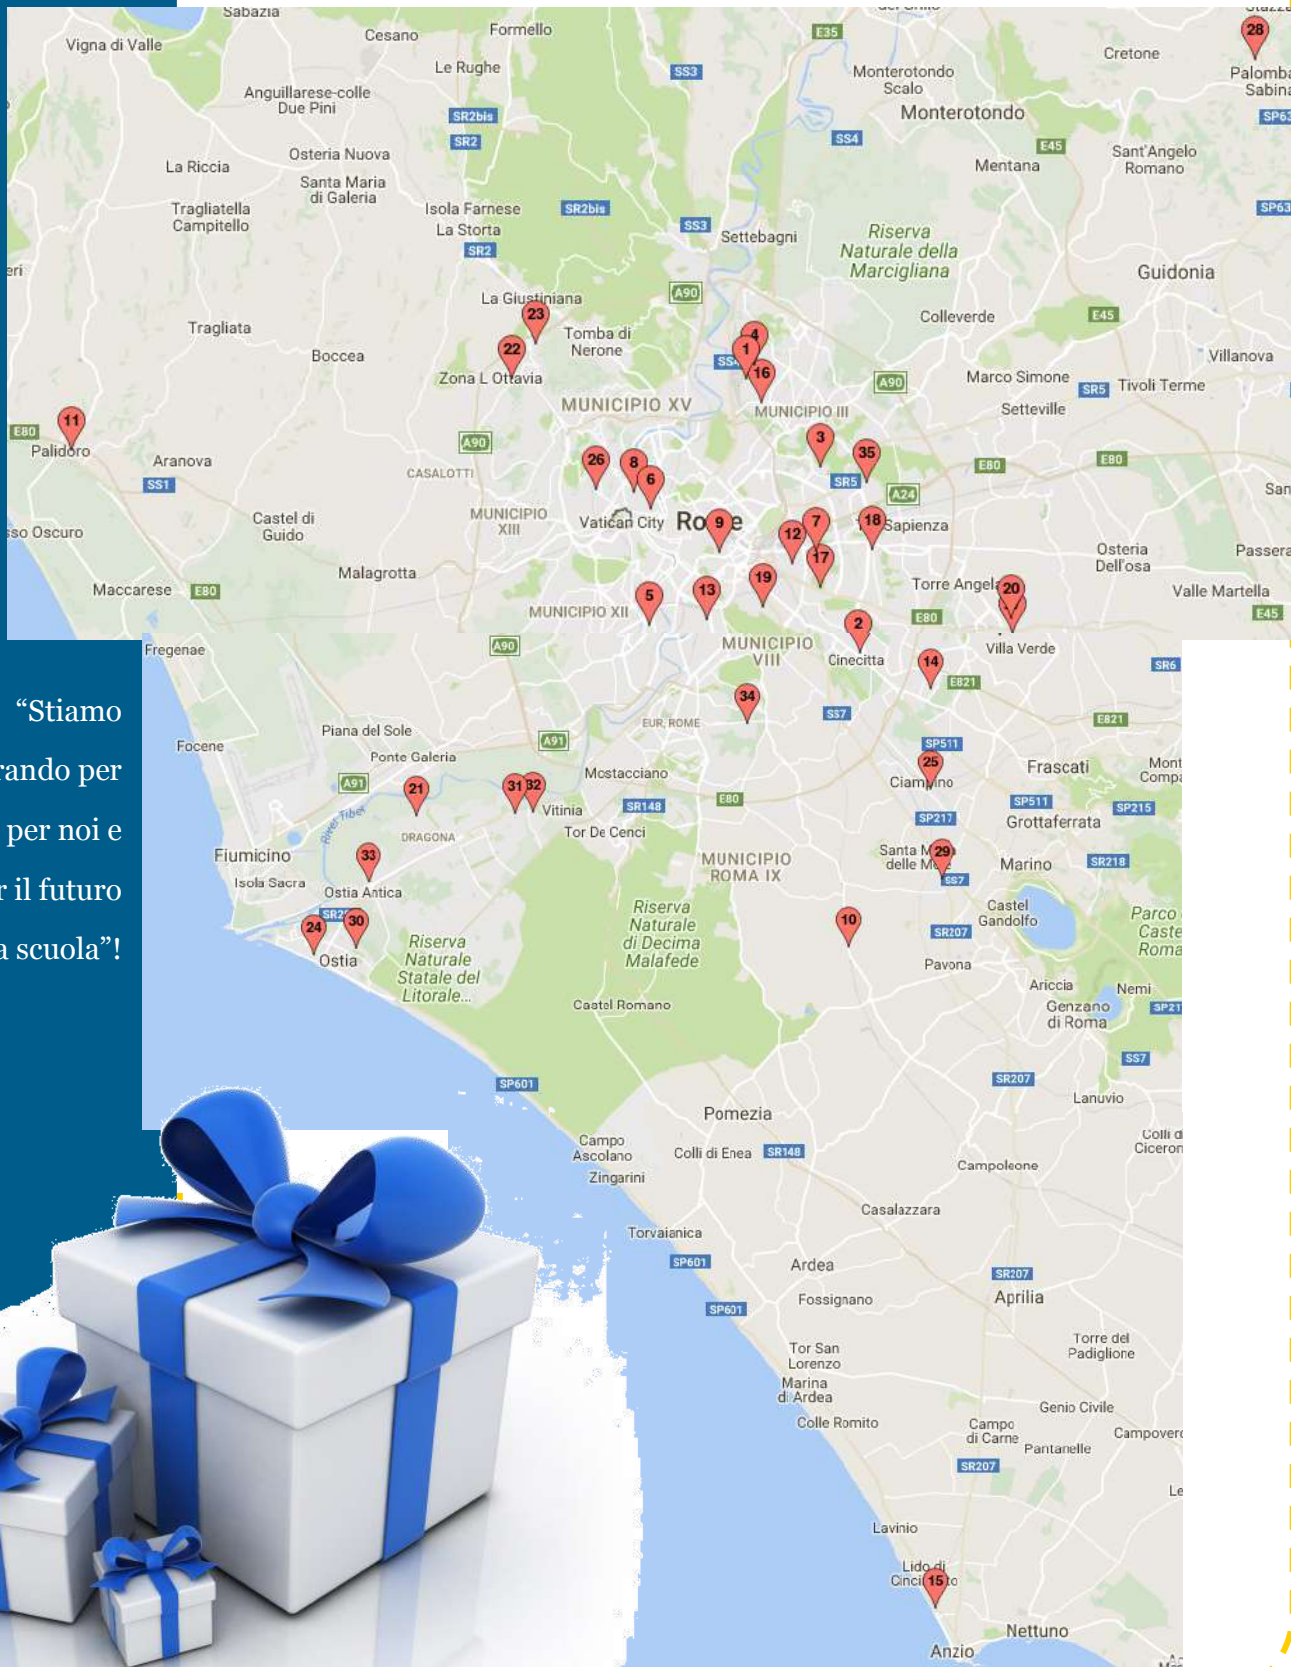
“Stiamo
rando per
per noi e
r il futuro
a scuola”!

Sabazia
Vigna di Valle
Cesano
Formello
Le Rughe
Anguillarese-colle Due Pini
La Riccia
Osteria Nuova
Santa Maria di Galeria
Tragliatella Campitello
Isola Farnese
La Storta
Tragliata
Boccea
La Giustiniana
Tomba di Nerone
Zona L Ottavia
MUNICIPIO XV
Palidoro
Aranova
CASALOTTI
MUNICIPIO XIII
Castel di Guido
Vatican City
Rome
Malagrotta
Maccarese
MUNICIPIO XII
Fregenae
Focene
Piana del Sole
Ponte Galeria
DRAGONA
Fiumicino
Isola Sacra
Ostia Antica
Ostia
Riserva Naturale Statale del Litorale...
EUR, ROME
Mostacciano
Vitinia
Tor De Cenci
MUNICIPIO ROMA IX
Riserva Naturale di Decima Malafede
Castel Romano
Pomezia
Campo Ascolano
Colli di Enea
Zingarini
Torvaianica
Ardea
Fossignano
Tor San Lorenzo
Marina di Ardea
Colle Romito
Lavinio
Lido di Cincinnato
Anzio
Nettuno
Monterotondo Scalo
Monterotondo
Cretone
Palombara Sabina
Mentana
Sant'Angelo Romano
Settebagni
Riserva Naturale della Marcigliana
Guidonia
Colleverde
Villanova
Marco Simone
Tivoli Terme
Setteville
MUNICIPIO III
Sapienza
Osteria Dell'osa
Torre Angela
Valle Martella
Villa Verde
MUNICIPIO VIII
Cinecitta
Ciampino
Frascati
Grottaferrata
Santa Maria delle Mole
Marino
Castel Gandolfo
Pavona
Ariccia
Nemi
Genzano di Roma
Lanuvio
Campoleone
Casalazzara
Aprilia
Torre del Padiglione
Genio Civile
Campo di Carne
Pantanelle
Campoverde
Colli di Ciceron
Parco Castelli Romani
E35 SS3 SR2bis SR2 SS4 A90 E45 SP63 E80 SS1 SR5 A24 SS7 E821 SP511 SP217 SP215 SR218 SR207 A91 SR148 SP601 E45 SR6 SP21
1 2 3 4 5 6 7 8 9 10 11 12 13 14 15 16 17 18 19 20 21 22 23 24 25 26 28 29 30 31 32 33 34 35